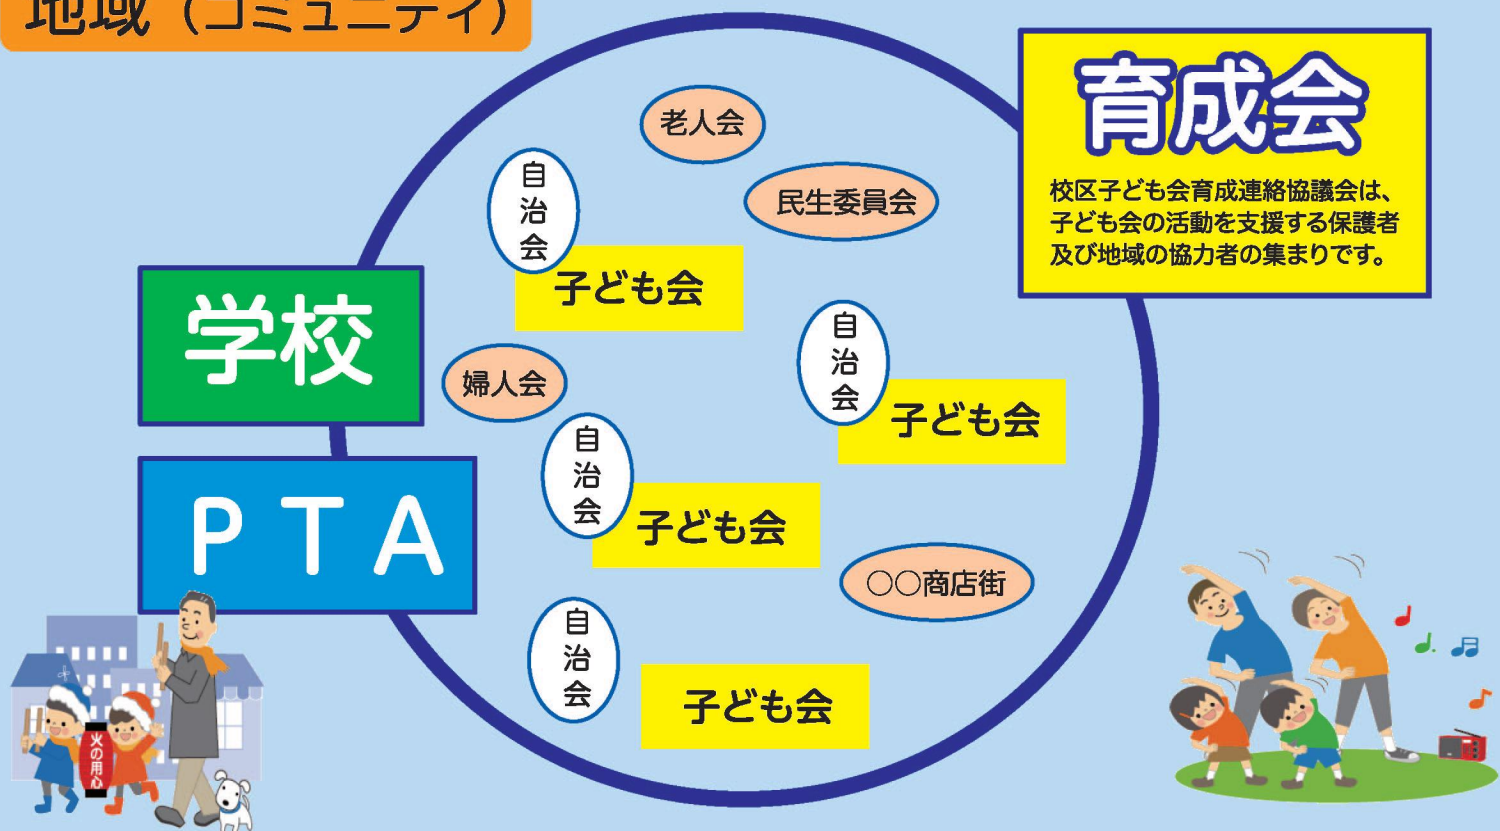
地域（コミュニティ）

育成会

校区子ども会育成連絡協議会は、子ども会の活動を支援する保護者及び地域の協力者の集まりです。

老人会

民生委員会

自治会

子ども会

学校

婦人会

自治会

子ども会

自治会

子ども会

PTA

○○商店街

自治会

子ども会

火の用心